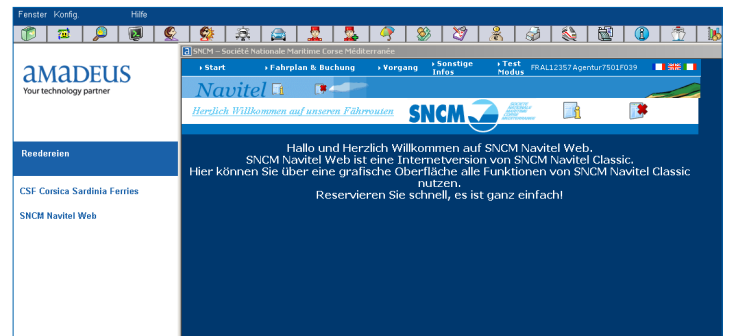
Fenster Konfig Hilfe

amadeus
Your technology partner

Reedereien

CSF Corsica Sardinia Ferries

SNCM Navitel Web

SNCM – Société Nationale Maritime Corse Méditerranée

▸ Start ▸ Fahrplan & Buchung ▸ Vorgang ▸ Sonstige Infos ▸ Test Modus FRAL12357 Agentur7501F039

Navitel

Herzlich Willkommen auf unseren Fährrouten

SNCM

Hallo und Herzlich Willkommen auf SNCM Navitel Web.
SNCM Navitel Web ist eine Internetversion von SNCM Navitel Classic.
Hier können Sie über eine grafische Oberfläche alle Funktionen von SNCM Navitel Classic nutzen.
Reservieren Sie schnell, es ist ganz einfach!